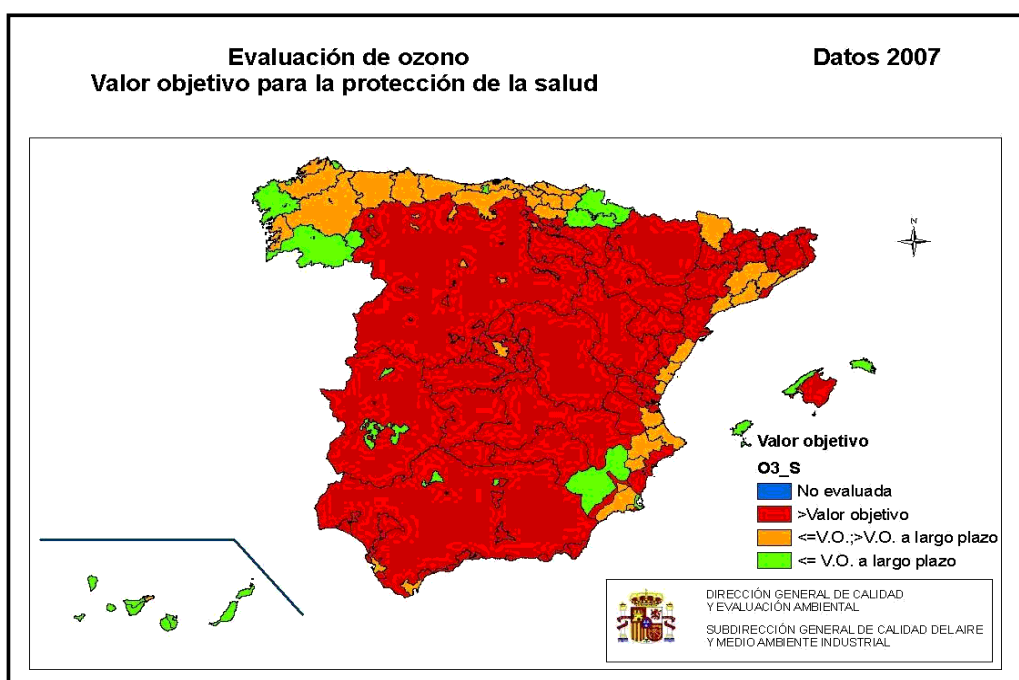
Evaluación de ozono
Valor objetivo para la protección de la salud

Datos 2007

N

Valor objetivo
O3_S
No evaluada
>Valor objetivo
<=V.O.;>V.O. a largo plazo
<= V.O. a largo plazo

DIRECCIÓN GENERAL DE CALIDAD Y EVALUACIÓN AMBIENTAL
SUBDIRECCIÓN GENERAL DE CALIDAD DEL AIRE Y MEDIO AMBIENTE INDUSTRIAL